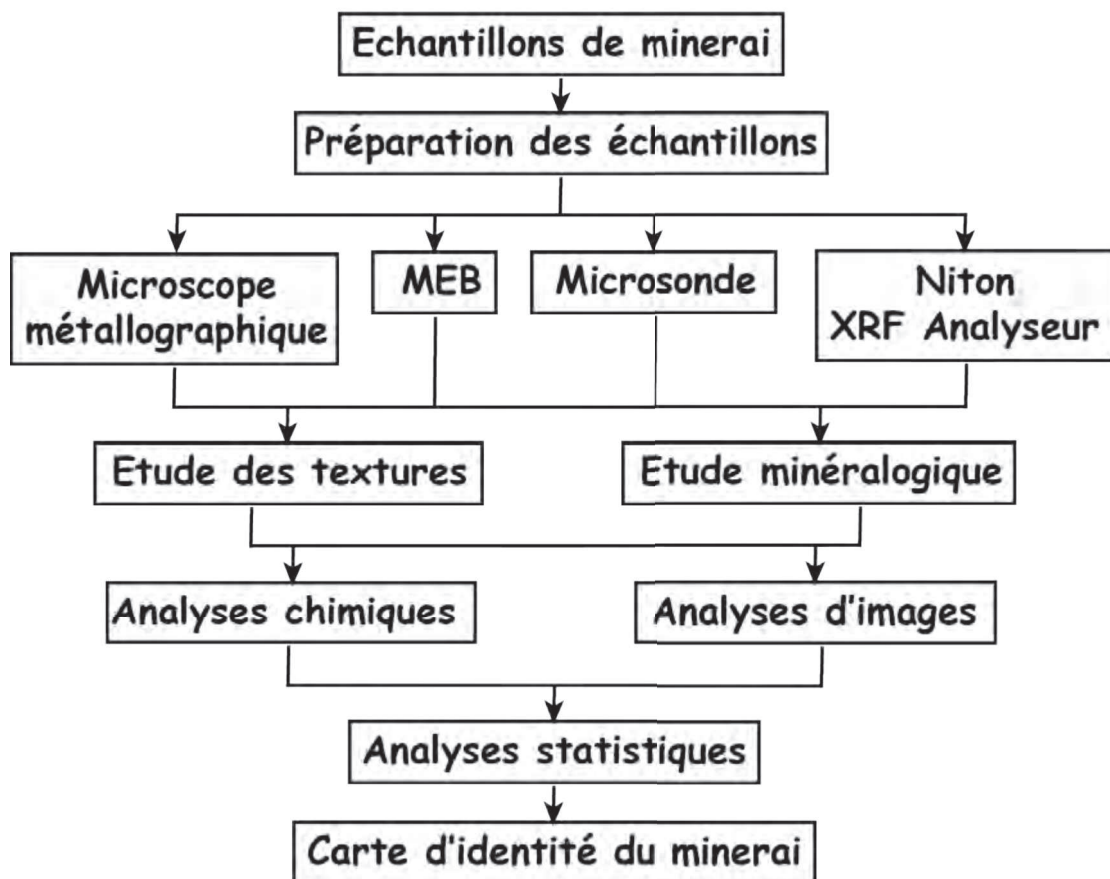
Echantillons de minerai

Préparation des échantillons

Microscope métallographique

MEB

Microsonde

Niton XRF Analyseur

Etude des textures

Etude minéralogique

Analyses chimiques

Analyses d'images

Analyses statistiques

Carte d'identité du minerai